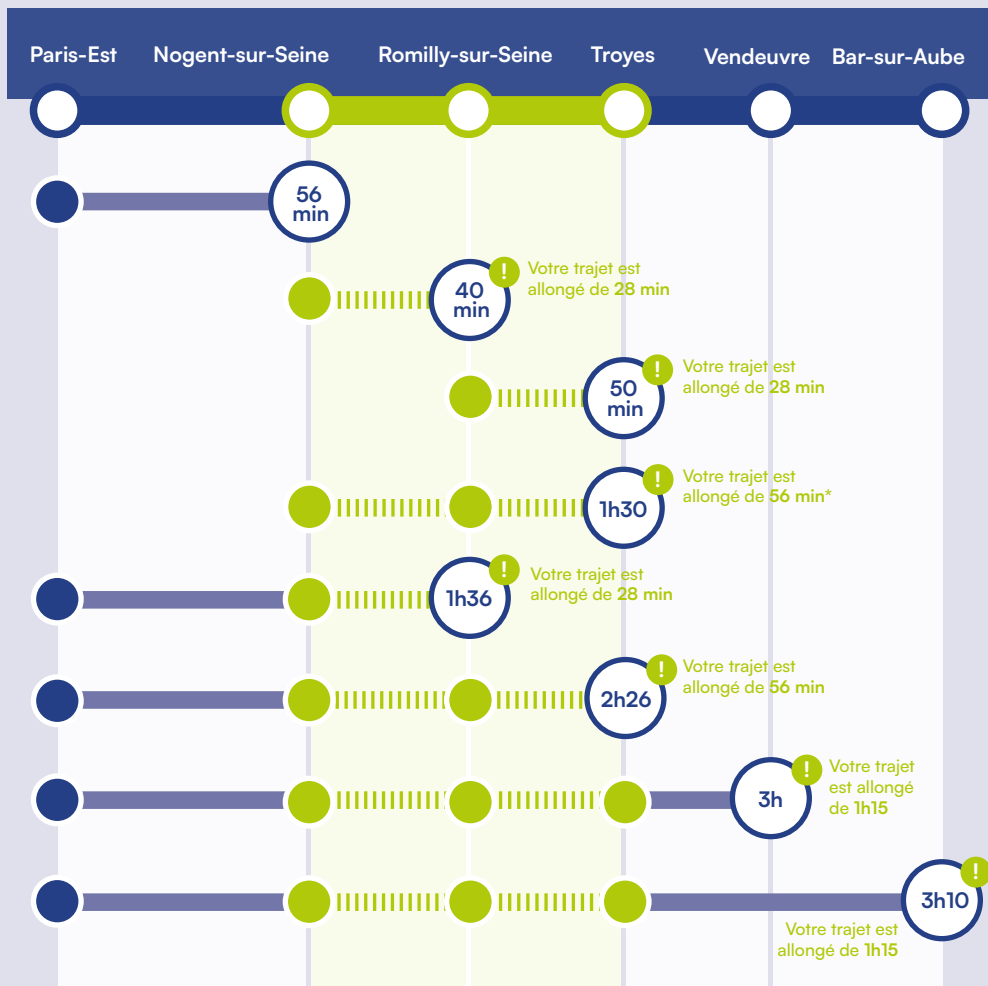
Paris-Est Nogent-sur-Seine Romilly-sur-Seine Troyes Vendeuvre Bar-sur-Aube

56 min

40 min
!
Votre trajet est allongé de 28 min

50 min
!
Votre trajet est allongé de 28 min

1h30
!
Votre trajet est allongé de 56 min*

1h36
!
Votre trajet est allongé de 28 min

2h26
!
Votre trajet est allongé de 56 min

3h
!
Votre trajet est allongé de 1h15

3h10
!
Votre trajet est allongé de 1h15